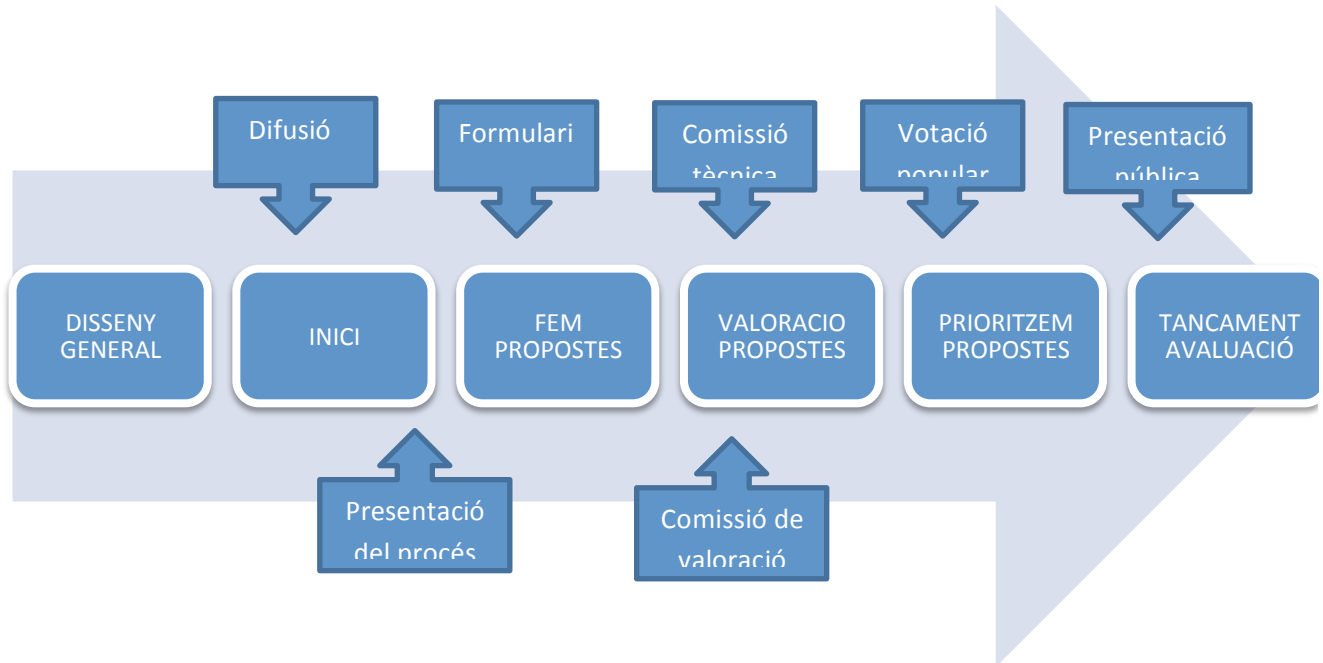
Difusió

Formulari

Comissió tècnica

Votació popular

Presentació pública

DISSENY GENERAL

INICI

FEM PROPOSTES

VALORACIO PROPOSTES

PRIORITZEM PROPOSTES

TANCAMENT AVALUACIÓ

Presentació del procés

Comissió de valoració